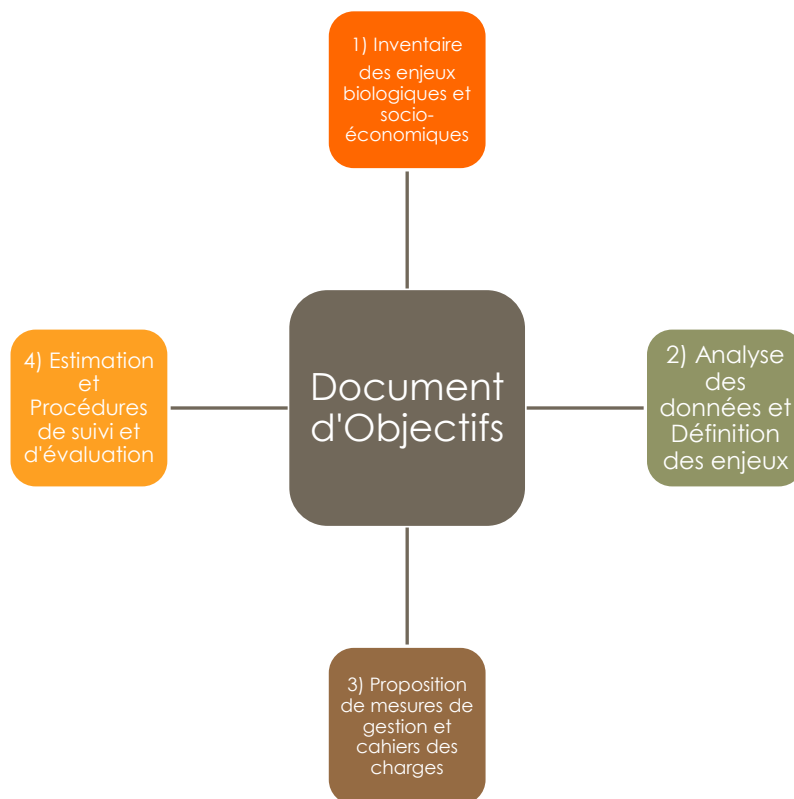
1) Inventaire des enjeux biologiques et socio-économiques

2) Analyse des données et Définition des enjeux

Document d'Objectifs

4) Estimation et Procédures de suivi et d'évaluation

3) Proposition de mesures de gestion et cahiers des charges